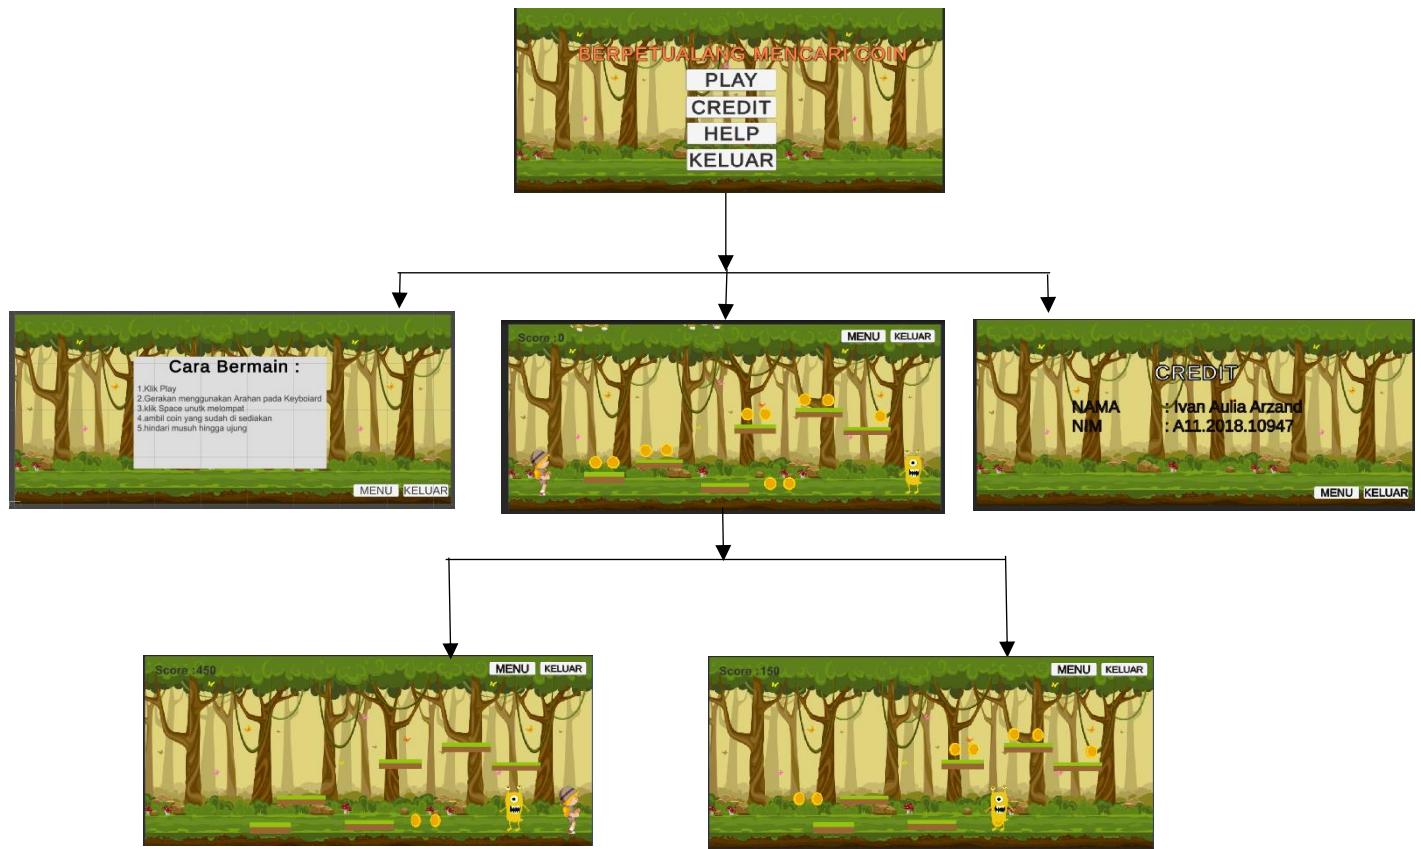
BERPETUALANG MENCARI COIN
PLAY
CREDIT
HELP
KELUAR

Cara Bermain :
1.Klik Play
2.Gerakan menggunakan Arahan pada Keyboiard
3.klik Space unutk melompat
4.ambil coin yang sudah di sediakan
5.hindari musuh hingga ujung
MENU KELUAR

Score : 0
MENU KELUAR

CREDIT
NAMA : Ivan Aulia Arzand
NIM : A11.2018.10947
MENU KELUAR

Score : 450
MENU KELUAR

Score : 150
MENU KELUAR